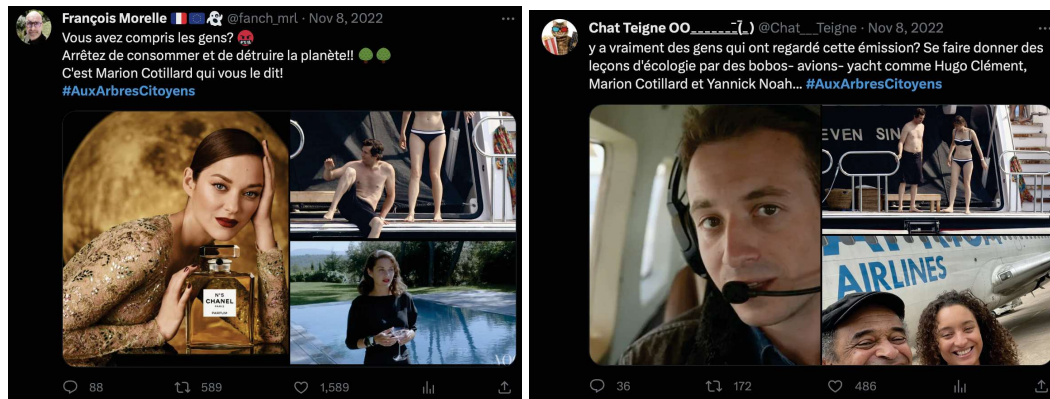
François Morelle 🇫🇷🇪🇺 @fanch_mrl · Nov 8, 2022 ···

Vous avez compris les gens? 😡
Arrêtez de consommer et de détruire la planète!! 🌳🌳
C'est Marion Cotillard qui vous le dit!
#AuxArbresCitoyens

N°5
CHANEL
PARIS
PARFUM

88 589 1,589

Chat Teigne OO______(_) @Chat__Teigne · Nov 8, 2022 ···

y a vraiment des gens qui ont regardé cette émission? Se faire donner des leçons d'écologie par des bobos- avions- yacht comme Hugo Clément, Marion Cotillard et Yannick Noah... #AuxArbresCitoyens

EVEN SIN
AIRLINES

36 172 486